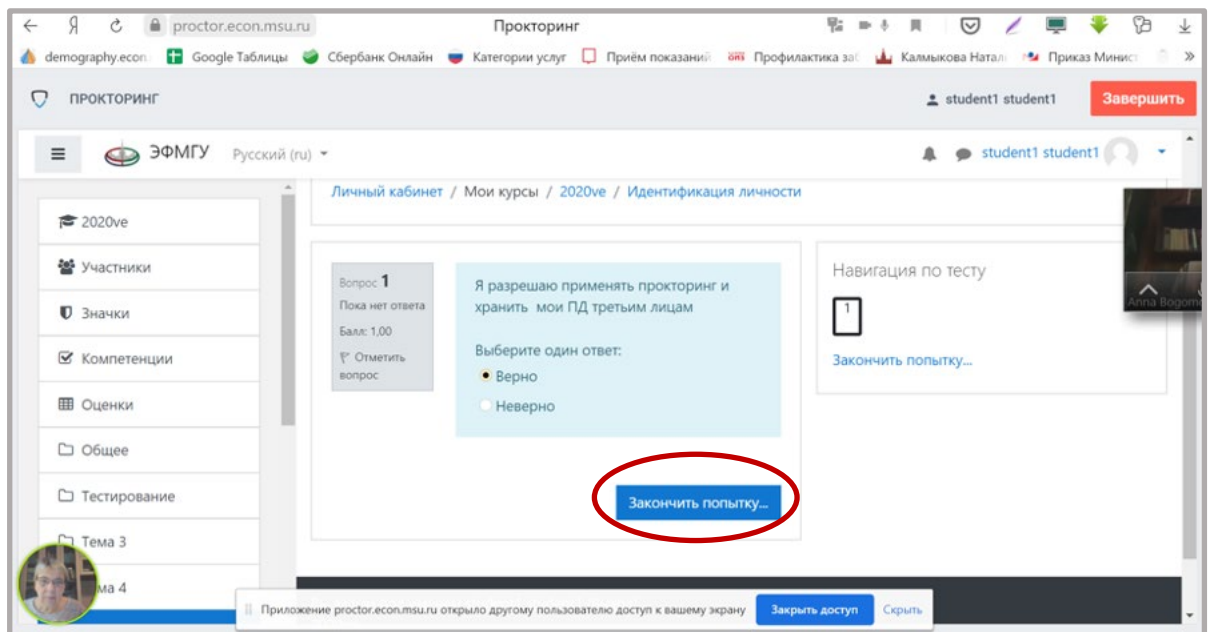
Я proctor.econ.msu.ru Прокторинг

demography.econ Google Таблицы Сбербанк Онлайн Категории услуг Приём показаний Профилактика заб Калмыкова Натал Приказ Минист

ПРОКТОРИНГ

student1 student1 Завершить

ЭФМГУ Русский (ru)

student1 student1

Личный кабинет / Мои курсы / 2020ve / Идентификация личности

2020ve

Участники

Значки

Компетенции

Оценки

Общее

Тестирование

Тема 3

ма 4

Вопрос 1

Пока нет ответа

Балл: 1,00

Отметить вопрос

Я разрешаю применять прокторинг и хранить мои ПД третьим лицам

Выберите один ответ:

Верно

Неверно

Закончить попытку...

Навигация по тесту

1

Закончить попытку...

Anna Bogom

Приложение proctor.econ.msu.ru открыло другому пользователю доступ к вашему экрану Закрыть доступ Скрыть